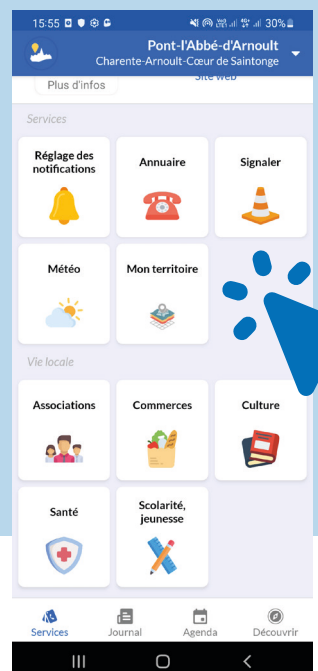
15:55 30%

Pont-l'Abbé-d'Arnoult
Charente-Arnoult-Cœur de Saintonge

Plus d'infos
Site web

Services

Réglage des notifications

Annuaire

Signaler

Météo

Mon territoire

Vie locale

Associations

Commerces

Culture

Santé

Scolarité, jeunesse

Services
Journal
Agenda
Découvrir